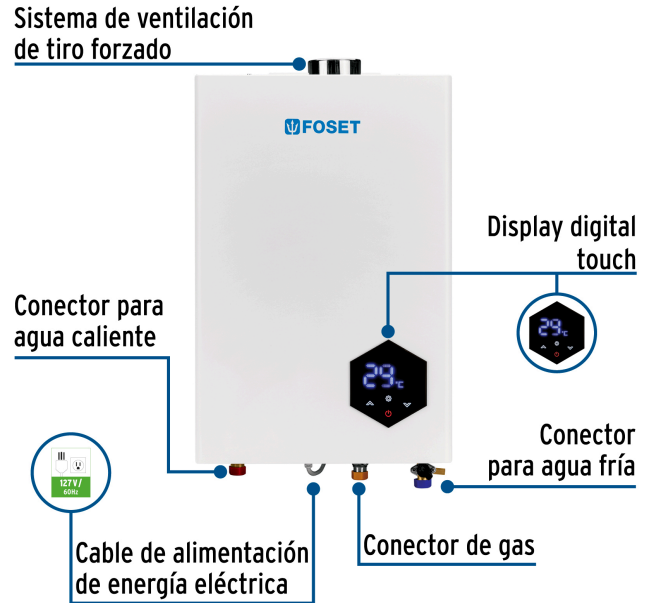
Sistema de ventilación de tiro forzado

FOSET

Display digital touch

29°C

Conector para agua caliente

29°C

Conector para agua fría

127V/ 60Hz

Cable de alimentación de energía eléctrica

Conector de gas